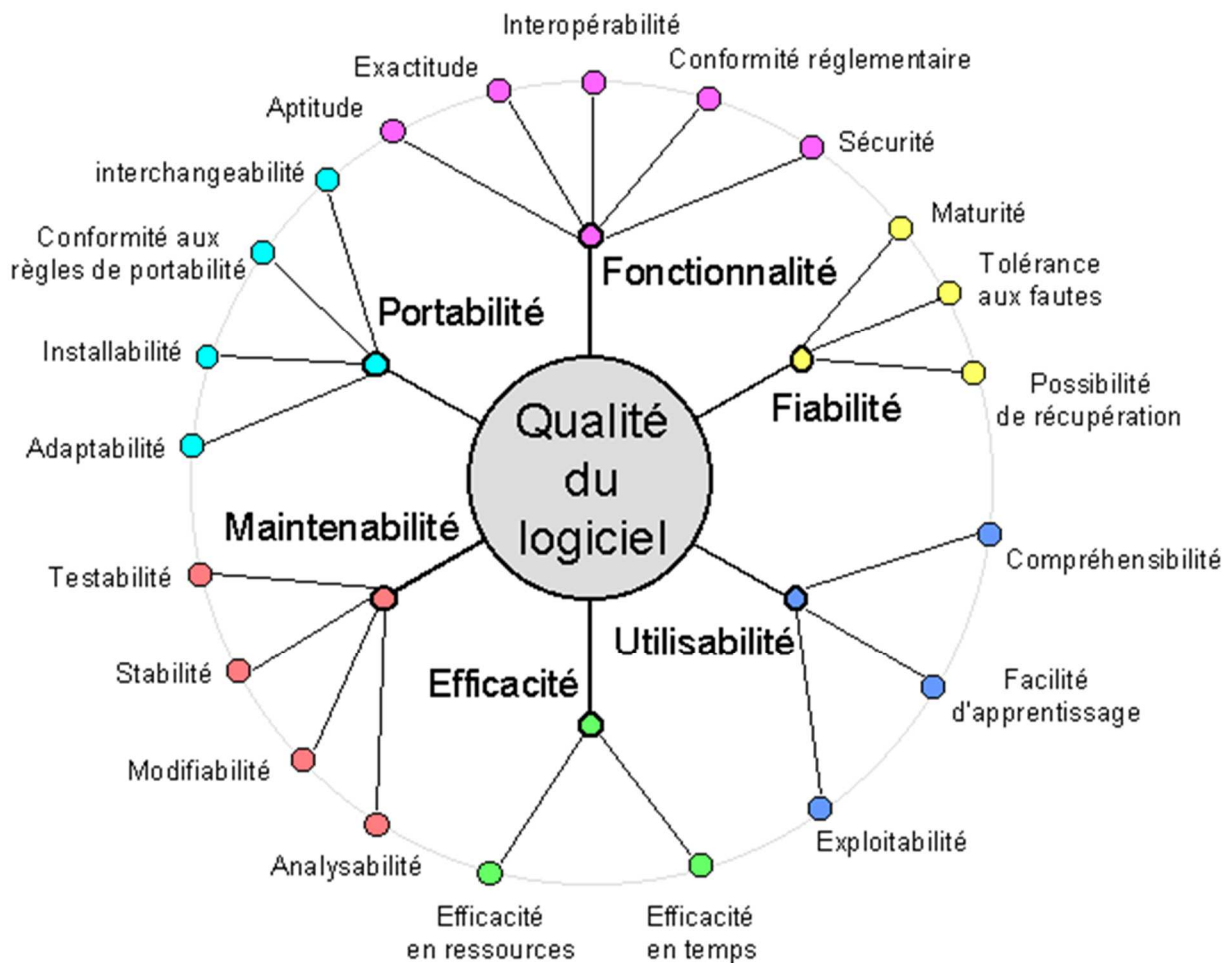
Interopérabilité
Exactitude
Conformité réglementaire
Aptitude
Sécurité
interchangeabilité
Maturité
Conformité aux règles de portabilité
Fonctionnalité
Tolérance aux fautes
Portabilité
Installabilité
Possibilité de récupération
Qualité du logiciel
Fiabilité
Adaptabilité
Maintenabilité
Compréhensibilité
Testabilité
Utilisabilité
Stabilité
Efficacité
Facilité d'apprentissage
Modifiabilité
Exploitabilité
Analysabilité
Efficacité en ressources
Efficacité en temps